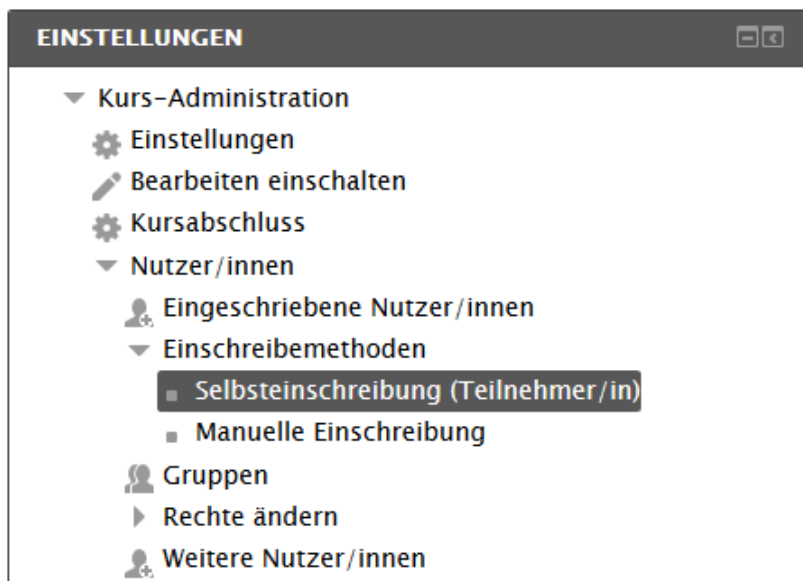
EINSTELLUNGEN

Kurs-Administration
Einstellungen
Bearbeiten einschalten
Kursabschluss
Nutzer/innen
Eingeschriebene Nutzer/innen
Einschreibemethoden
Selbsteinschreibung (Teilnehmer/in)
Manuelle Einschreibung
Gruppen
Rechte ändern
Weitere Nutzer/innen